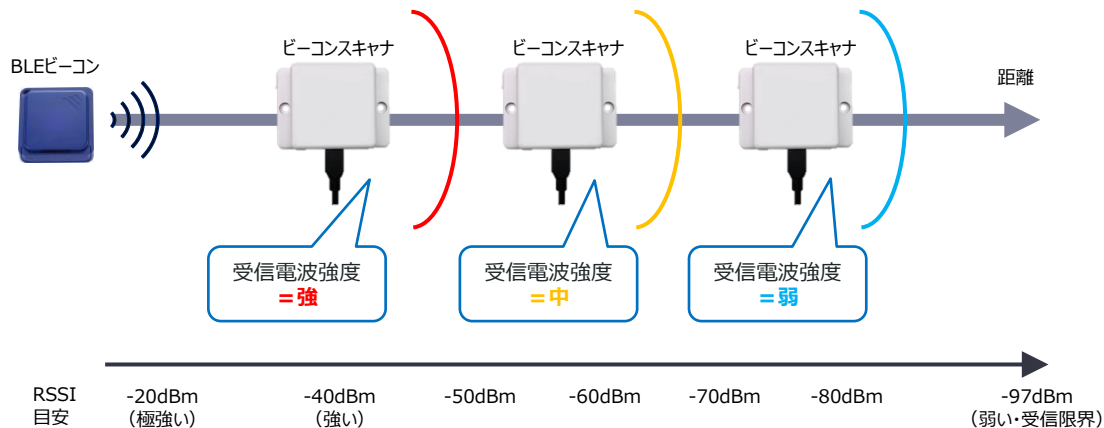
BLEビーコン

ビーコンスキャナ

ビーコンスキャナ

ビーコンスキャナ

距離

受信電波強度
＝強

受信電波強度
＝中

受信電波強度
＝弱

RSSI
目安

-20dBm
（極強い）

-40dBm
（強い）

-50dBm

-60dBm

-70dBm

-80dBm

-97dBm
（弱い・受信限界）